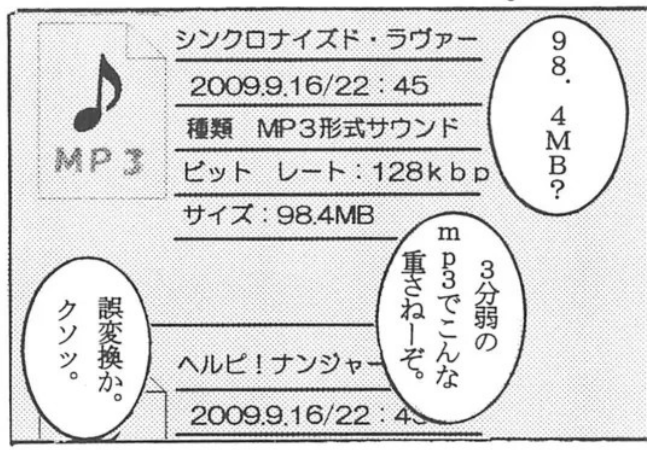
MP3

シンクロナイズド・ラヴァー

2009.9.16/22：45

種類　MP3形式サウンド

ビット　レート：128ｋｂｐ

サイズ：98.4MB

98.4MB?

3分弱のmp3でこんな重さねーぞ。

誤変換か。クソッ。

ヘルピ！ナンジャー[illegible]

2009.9.16/22：4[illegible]